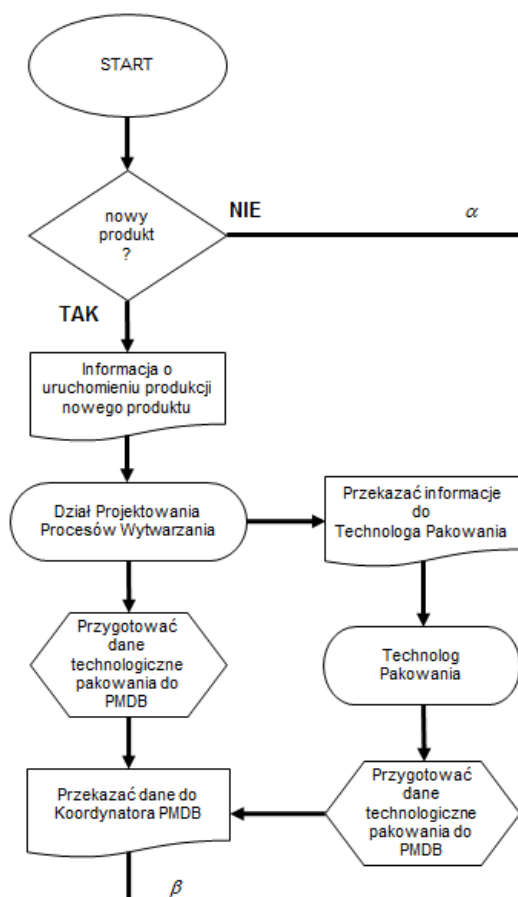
START

nowy produkt ?

NIE

$\alpha$

TAK

Informacja o uruchomieniu produkcji nowego produktu

Dział Projektowania Procesów Wytwarzania

Przekazać informacje do Technologa Pakowania

Przygotować dane technologiczne pakowania do PMDB

Technolog Pakowania

Przekazać dane do Koordynatora PMDB

Przygotować dane technologiczne pakowania do PMDB

$\beta$